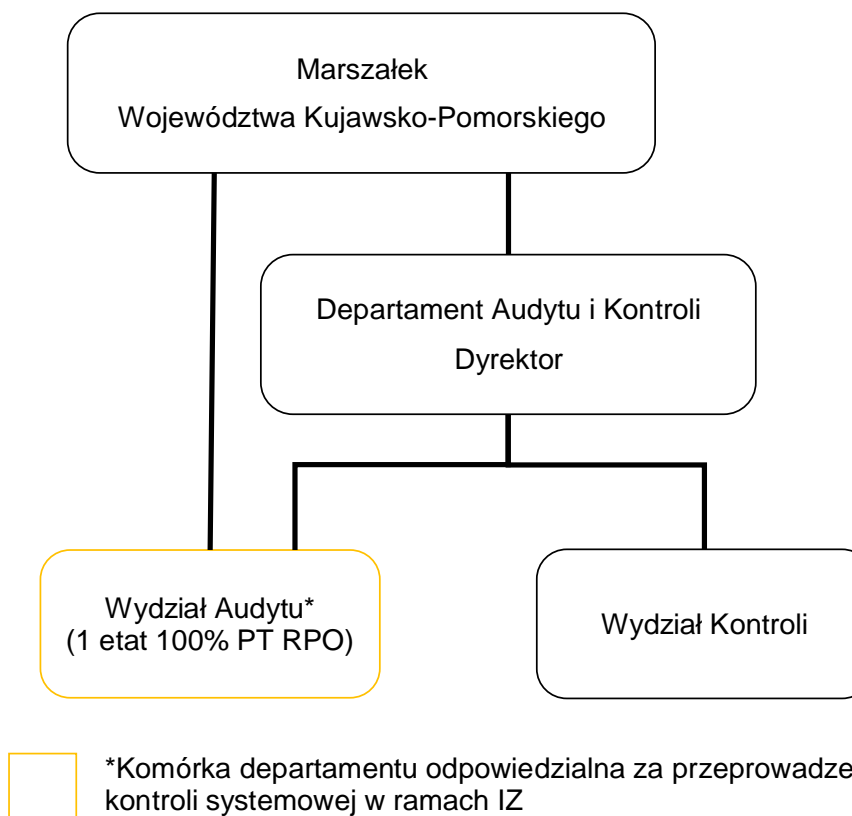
Marszałek
Województwa Kujawsko-Pomorskiego

Departament Audytu i Kontroli
Dyrektor

Wydział Audytu*
(1 etat 100% PT RPO)

Wydział Kontroli

*Komórka departamentu odpowiedzialna za przeprowadze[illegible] kontroli systemowej w ramach IZ